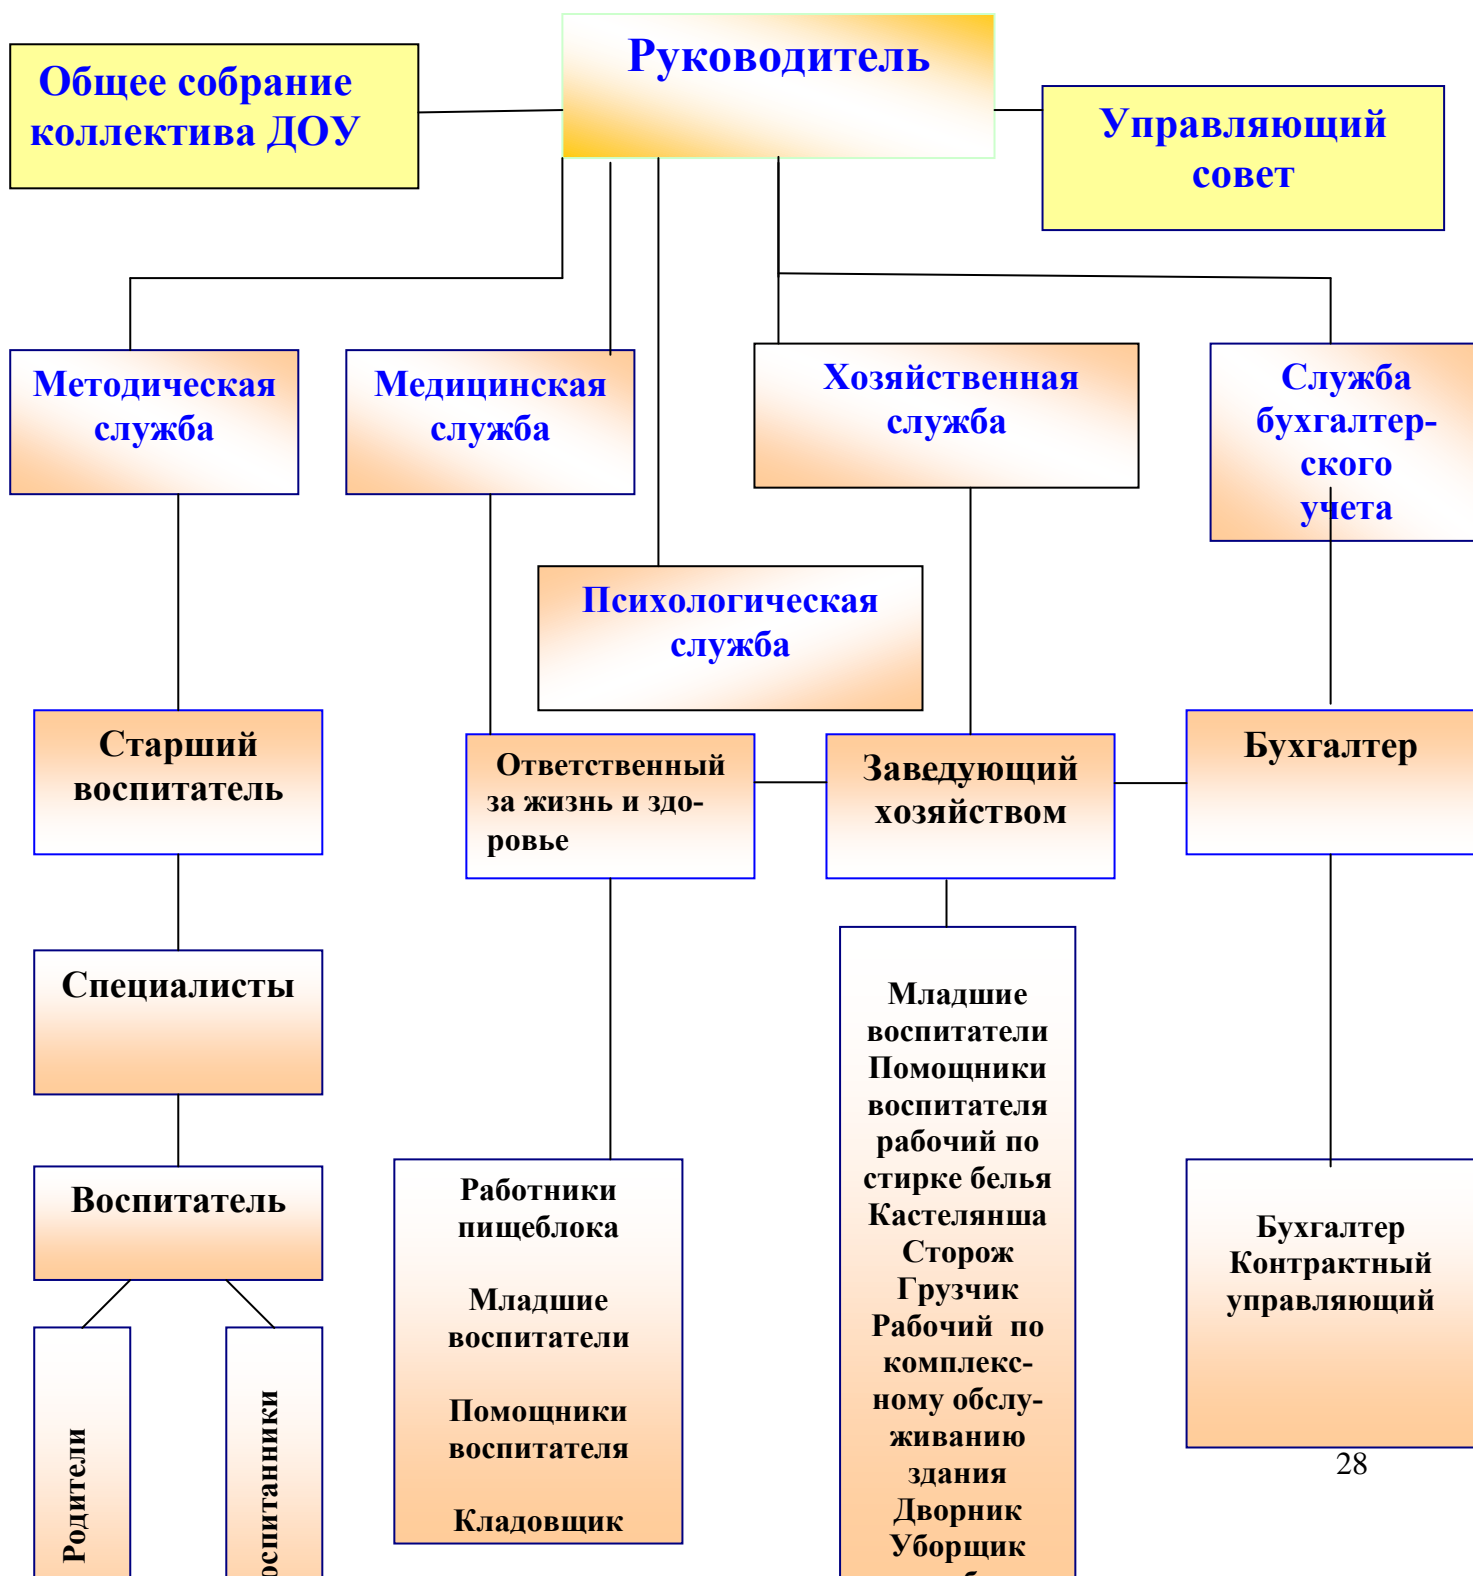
Общее собрание коллектива ДОУ

Руководитель

Управляющий совет

Методическая служба

Медицинская служба

Хозяйственная служба

Служба бухгалтерского учета

Психологическая служба

Старший воспитатель

Ответственный за жизнь и здоровье

Заведующий хозяйством

Бухгалтер

Специалисты

Младшие воспитатели
Помощники воспитателя
рабочий по стирке белья
Кастелянша
Сторож
Грузчик
Рабочий по комплексному обслуживанию здания
Дворник
Уборщик
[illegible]

Воспитатель

Работники пищеблока

Младшие воспитатели

Помощники воспитателя

Кладовщик

Бухгалтер
Контрактный управляющий

28

Родители

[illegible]оспитанники